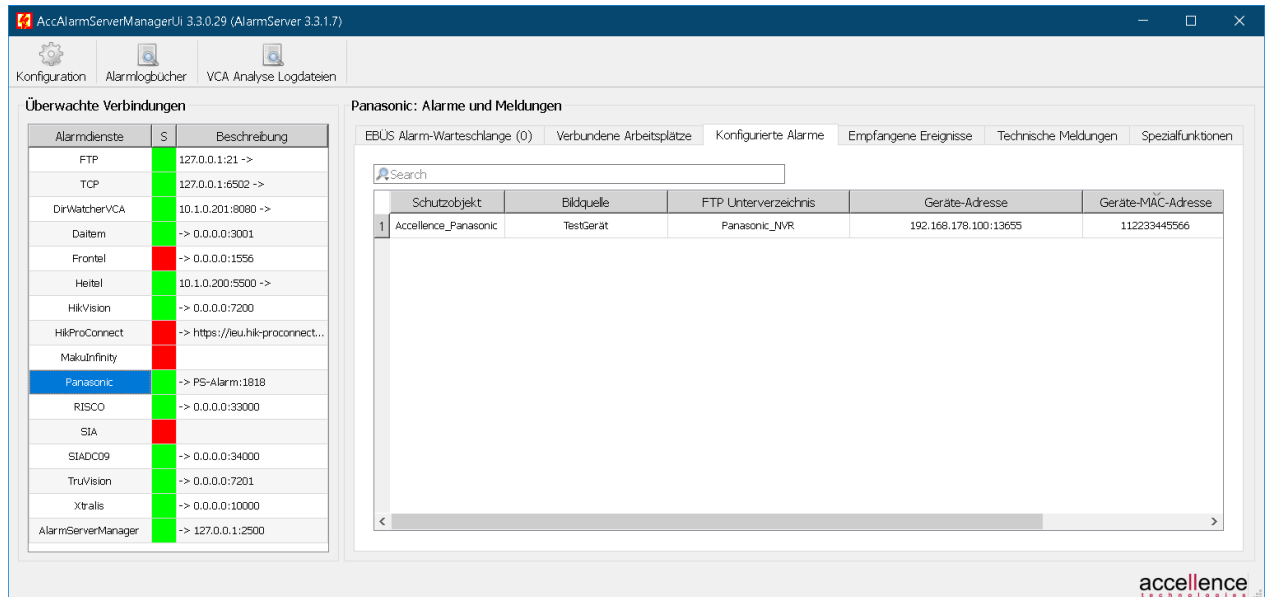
AccAlarmServerManagerUi 3.3.0.29 (AlarmServer 3.3.1.7)

Konfiguration | Alarmlogbücher | VCA Analyse Logdateien

Überwachte Verbindungen

| Alarmdienste | S | Beschreibung |
|---|---|---|
| FTP | | 127.0.0.1:21 -> |
| TCP | | 127.0.0.1:6502 -> |
| DirWatcherVCA | | 10.1.0.201:8080 -> |
| Daitem | | -> 0.0.0.0:3001 |
| Frontel | | -> 0.0.0.0:1556 |
| Heitel | | 10.1.0.200:5500 -> |
| HikVision | | -> 0.0.0.0:7200 |
| HikProConnect | | -> https://ieu.hik-proconnect... |
| MakuInfinity | | |
| Panasonic | | -> PS-Alarm:1818 |
| RISCO | | -> 0.0.0.0:33000 |
| SIA | | |
| SIADC09 | | -> 0.0.0.0:34000 |
| TruVision | | -> 0.0.0.0:7201 |
| Xtralis | | -> 0.0.0.0:10000 |
| AlarmServerManager | | -> 127.0.0.1:2500 |

Panasonic: Alarme und Meldungen

EBÜS Alarm-Warteschlange (0) | Verbundene Arbeitsplätze | Konfigurierte Alarme | Empfangene Ereignisse | Technische Meldungen | Spezialfunktionen

Search

| | Schutzobjekt | Bildquelle | FTP Unterverzeichnis | Geräte-Adresse | Geräte-MAC-Adresse |
|---|---|---|---|---|---|
| 1 | Accellence_Panasonic | TestGerät | Panasonic_NVR | 192.168.178.100:13655 | 112233445566 |

accellence technologies